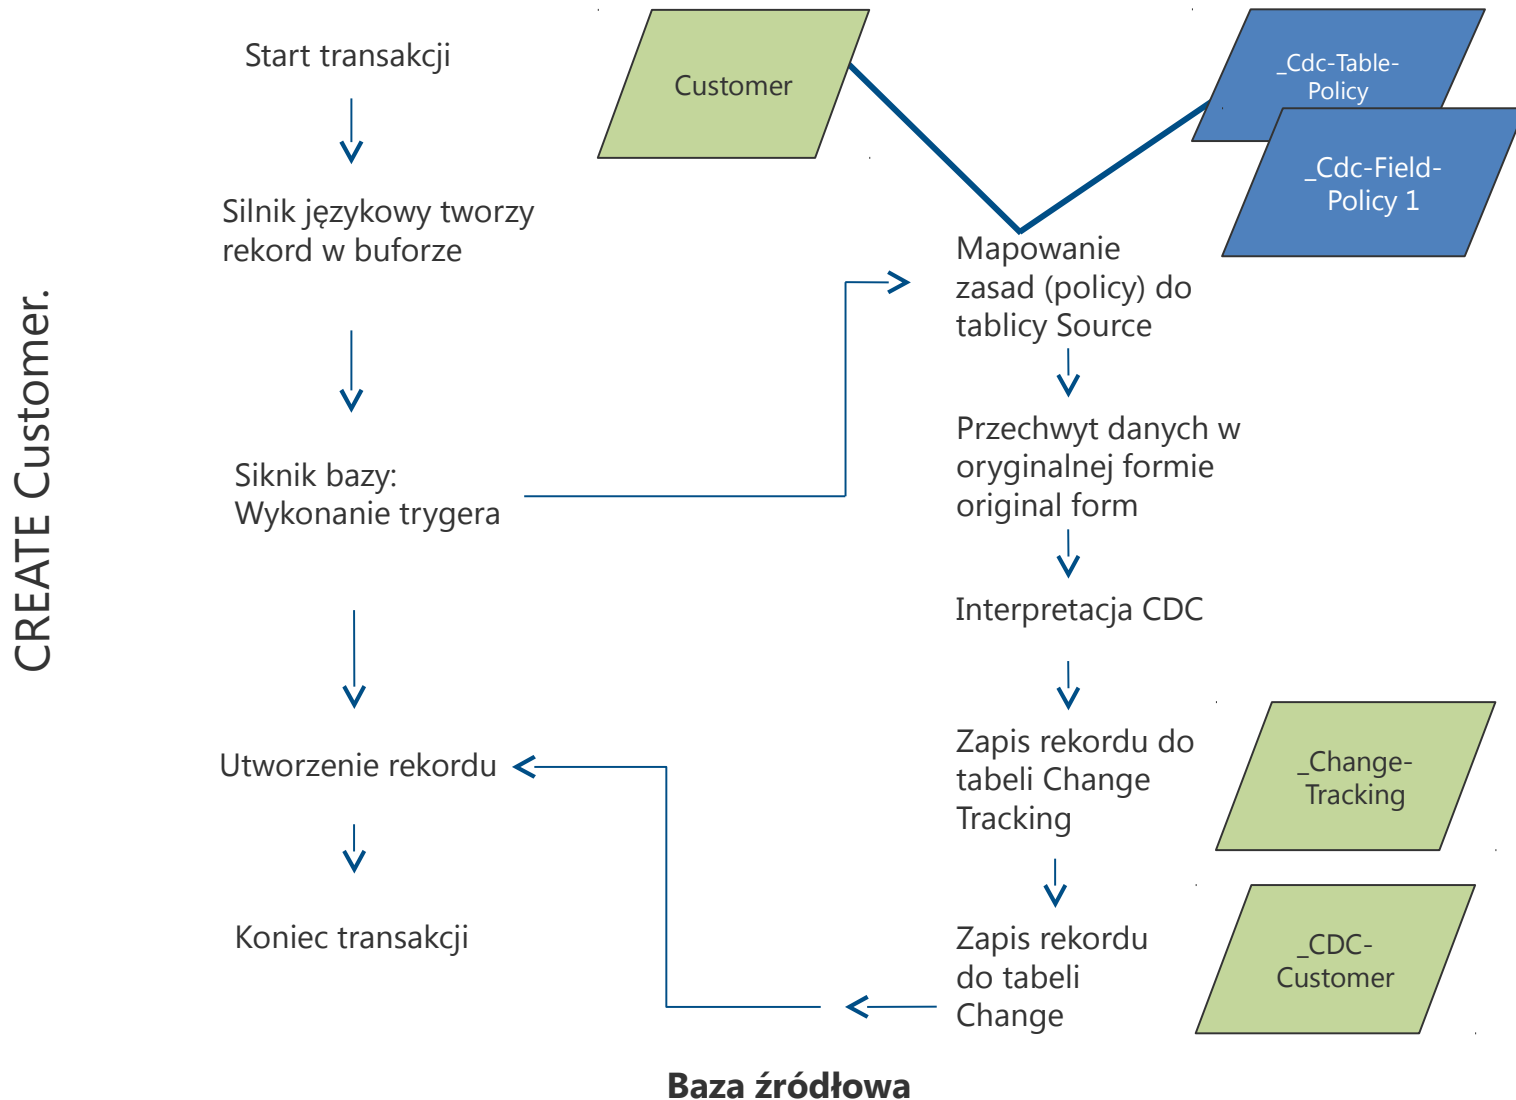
CREATE Customer.

Start transakcji

Silnik językowy tworzy rekord w buforze

Siknik bazy: Wykonanie trygera

Utworzenie rekordu

Koniec transakcji

Customer

_Cdc-Table-Policy

_Cdc-Field-Policy 1

Mapowanie zasad (policy) do tablicy Source

Przechwyt danych w oryginalnej formie original form

Interpretacja CDC

Zapis rekordu do tabeli Change Tracking

_Change-Tracking

Zapis rekordu do tabeli Change

_CDC-Customer

Baza źródłowa